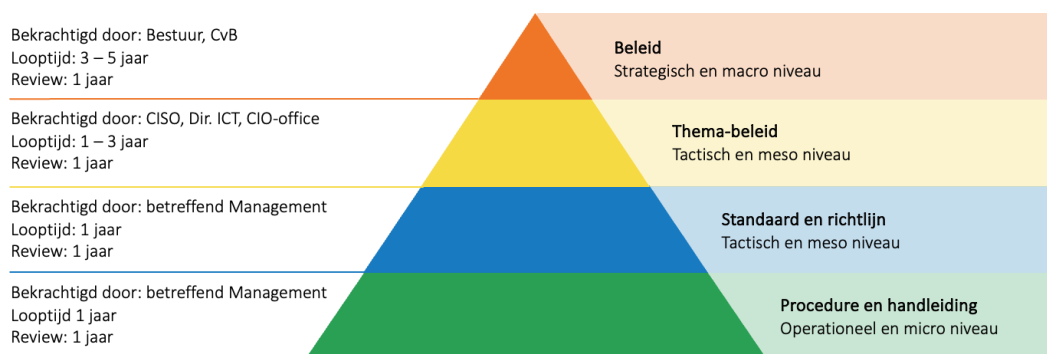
Bekrachtigd door: Bestuur, CvB
Looptijd: 3 – 5 jaar
Review: 1 jaar

**Beleid**
Strategisch en macro niveau

Bekrachtigd door: CISO, Dir. ICT, CIO-office
Looptijd: 1 – 3 jaar
Review: 1 jaar

**Thema-beleid**
Tactisch en meso niveau

Bekrachtigd door: betreffend Management
Looptijd: 1 jaar
Review: 1 jaar

**Standaard en richtlijn**
Tactisch en meso niveau

Bekrachtigd door: betreffend Management
Looptijd 1 jaar
Review: 1 jaar

**Procedure en handleiding**
Operationeel en micro niveau